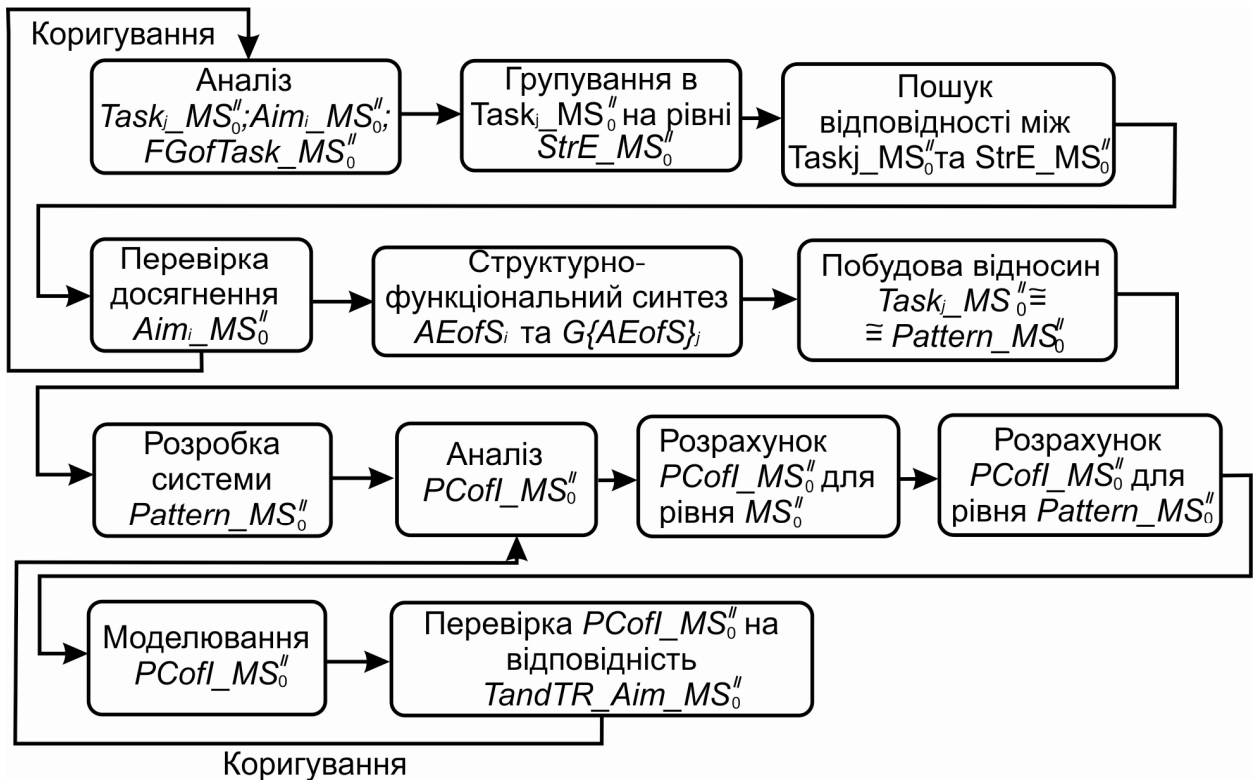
Коригування

Аналіз $Task_j\_MS_0''$;$Aim_i\_MS_0''$; $FGofTask\_MS_0''$

Групування в $Task_j\_MS_0''$ на рівні $StrE\_MS_0''$

Пошук відповідності між $Taskj\_MS_0''$ та $StrE\_MS_0''$

Перевірка досягнення $Aim_i\_MS_0''$

Структурно-функціональний синтез $AEofS_i$ та $G\{AEofS\}_j$

Побудова відносин $Task_j\_MS_0'' \cong$ $\cong Pattern\_MS_0''$

Розробка системи $Pattern\_MS_0''$

Аналіз $PCofI\_MS_0''$

Розрахунок $PCofI\_MS_0''$ для рівня $MS_0''$

Розрахунок $PCofI\_MS_0''$ для рівня $Pattern\_MS_0''$

Моделювання $PCofI\_MS_0''$

Перевірка $PCofI\_MS_0''$ на відповідність $TandTR\_Aim\_MS_0''$

Коригування